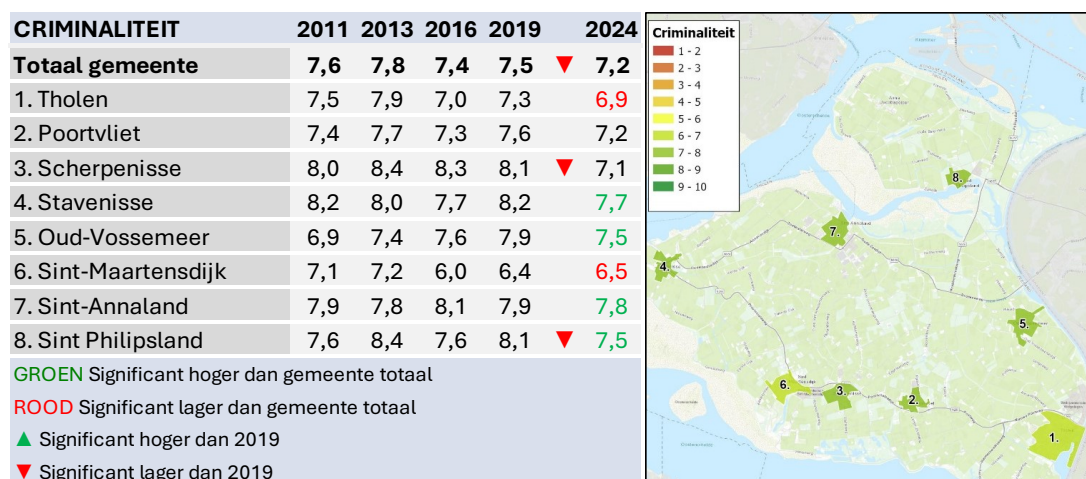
| CRIMINALITEIT | 2011 | 2013 | 2016 | 2019 | | 2024 |
|---|---|---|---|---|---|---|
| **Totaal gemeente** | **7,6** | **7,8** | **7,4** | **7,5** | ▼ | **7,2** |
| 1. Tholen | 7,5 | 7,9 | 7,0 | 7,3 | | 6,9 |
| 2. Poortvliet | 7,4 | 7,7 | 7,3 | 7,6 | | 7,2 |
| 3. Scherpenisse | 8,0 | 8,4 | 8,3 | 8,1 | ▼ | 7,1 |
| 4. Stavenisse | 8,2 | 8,0 | 7,7 | 8,2 | | 7,7 |
| 5. Oud-Vossemeer | 6,9 | 7,4 | 7,6 | 7,9 | | 7,5 |
| 6. Sint-Maartensdijk | 7,1 | 7,2 | 6,0 | 6,4 | | 6,5 |
| 7. Sint-Annaland | 7,9 | 7,8 | 8,1 | 7,9 | | 7,8 |
| 8. Sint Philipsland | 7,6 | 8,4 | 7,6 | 8,1 | ▼ | 7,5 |

GROEN Significant hoger dan gemeente totaal

ROOD Significant lager dan gemeente totaal

▲ Significant hoger dan 2019

▼ Significant lager dan 2019

Criminaliteit
1 - 2
2 - 3
3 - 4
4 - 5
5 - 6
6 - 7
7 - 8
8 - 9
9 - 10

8.
7.
4.
5.
6.
3.
2.
1.